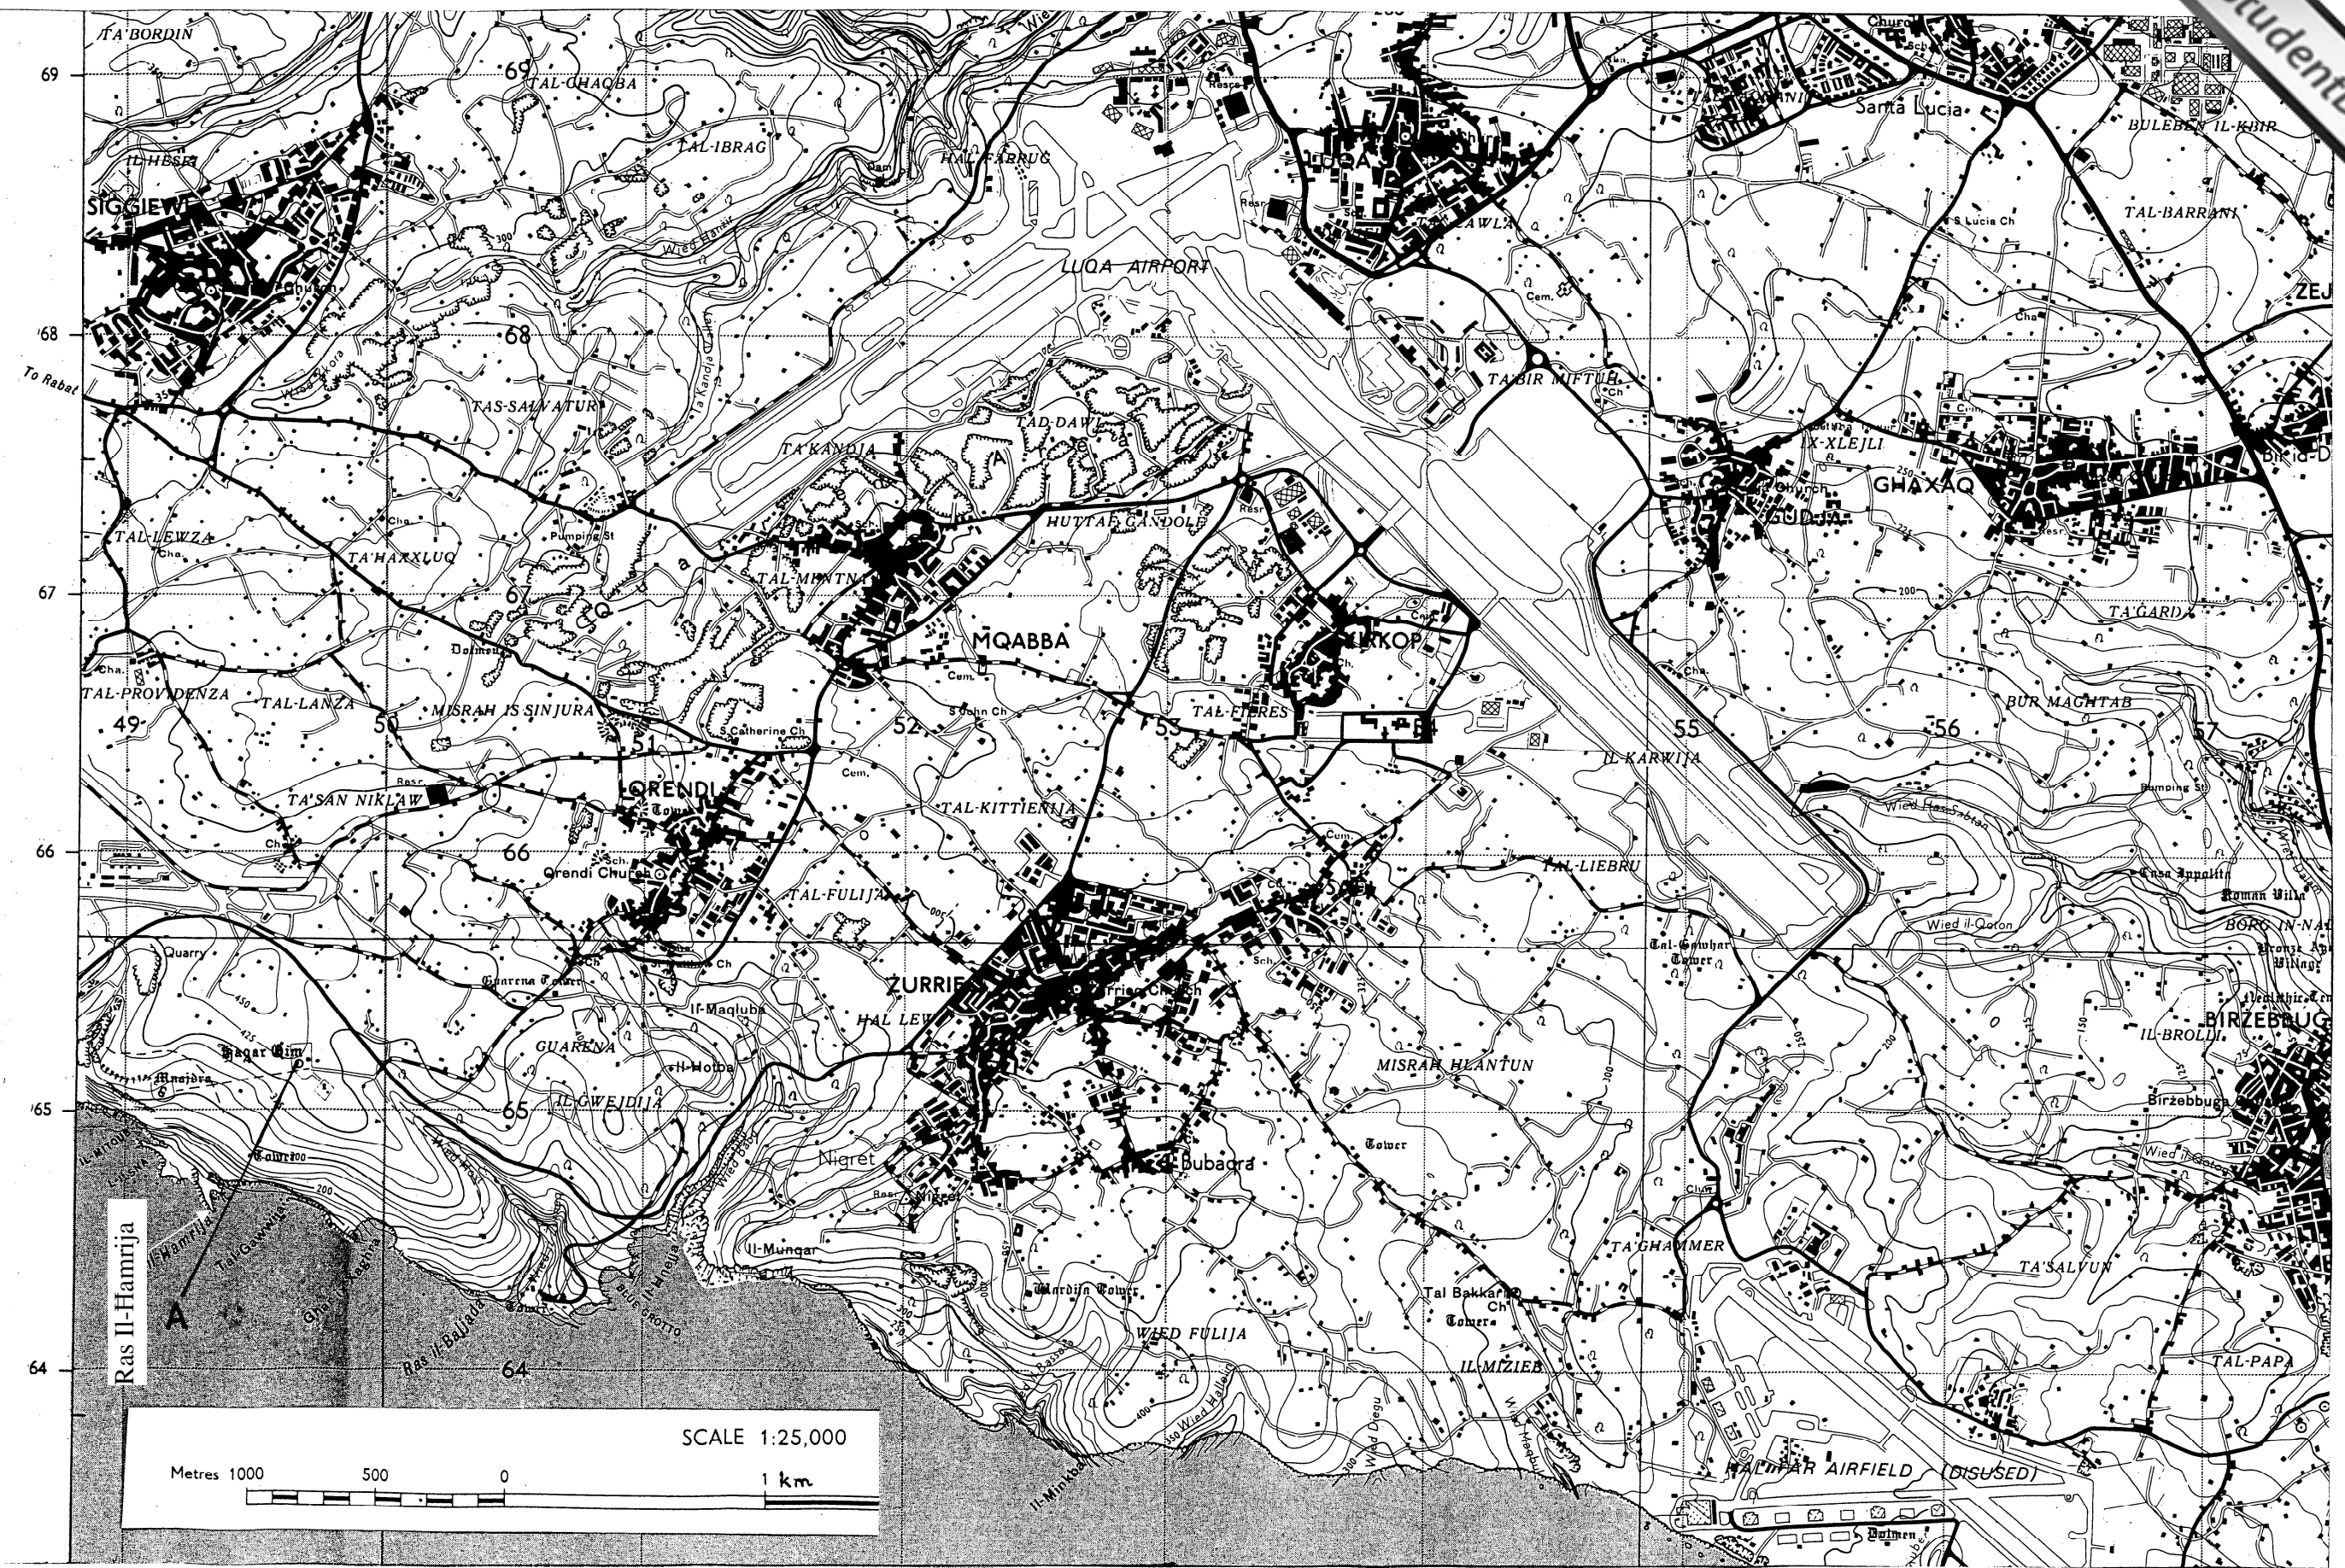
TA'BORDIN
69
69
TAL-QHAQBA
TAL-IBRAG
IL-HESRI
HAL FARRUG
SIGGIEWI
Wied Hanzir
LUQA AIRPORT
LUQA
Church
68
68
To Rabat
TAS-SALVATUR
TA'KANDJA
TAD-DAWL
TAL-LEWZA
TA'HAXXLUQ
HUTTAF CANDOLE
TAL-MINTNA
67
67
MQABBA
KIRKOP
Dolmen
TAL-PROVIDENZA
TAL-LANZA
MISRAH IS SINJURA
TAL-FIERES
49
50
51
52
53
54
55
56
57
S Catherine Ch
S John Ch
QRENDI
TA'SAN NIKLAW
TAL-KITTIENIJA
IL-KARWIJA
66
66
Qrendi Church
TAL-FULIJA
TAL-LIEBRU
Quarry
Guarena Tower
ZURRIEQ
HAL LEW
Zurrieq Church
Il-Maqluba
Il-Hotba
GUARENA
Hagar Qim
Mnajdra
IL-GWEJDIJA
65
65
MISRAH HLANTUN
Nigret
Bubaqra
Tower
Il-Munqar
Ras Il-Hamrija
A
Tal-Gawwija
Ras il-Bajjada
64
64
BLUE GROTTO
Wardija Tower
WIED FULIJA
Wied Hallelu
Wied Diegu
IL-MIZIEB
Tal Bakkari Ch
Tower
TA'GHAMMER
TA'SALVUN
TAL-PAPA
HAL FAR AIRFIELD (DISUSED)
Dolmen
Santa Lucia
BULEBEN IL-KBIR
TAL-BARRANI
ZEJ
TA'BIR MIFTUH
IX-XLEJLI
GHAXAQ
GUDJA
Bir id-D
TA'GARDA
BUR MAGHTAB
Pumping St
Wied Has-Sabtan
Casa Ippolito
Roman Villa
BORG IN-NAD
Bronze Age Village
Wied il-Qoton
Tal-Gowhar Tower
Neolithic Remains
BIRZEBBUGA
IL-BROLLI
Birzebbuga
Wied il-Qoton
Pumping St
Pumping St
Cem.
Resr
Sch
Ch
Cha
SCALE 1:25,000
Metres 1000
500
0
1 km
Students